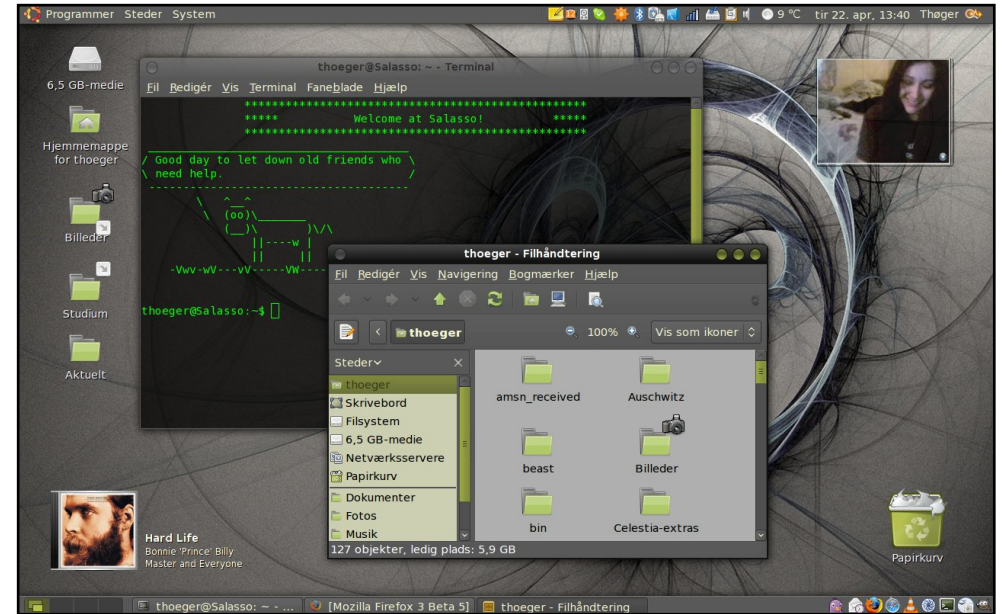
Programmer Steder System

9 °C tir 22. apr, 13:40 Thøger

6,5 GB-medie

Hjemmemappe for thoeger

Billeder

Studium

Aktuelt

thoeger@Salasso: ~ - Terminal

Fil Redigér Vis Terminal Faneblade Hjælp

********************************************
***** Welcome at Salasso! *****
********************************************

/ Good day to let down old friends who \
\ need help. /
----------------------------------------
\ ^__^
\ (oo)\_______
(__)\ )\/\
||----w |
|| ||
-Vwv-wV---vV-----VW----

thoeger@Salasso:~$

thoeger - Filhåndtering

Fil Redigér Vis Navigering Bogmærker Hjælp

thoeger

100%

Vis som ikoner

Steder

thoeger
Skrivebord
Filsystem
6,5 GB-medie
Netværksservere
Papirkurv
Dokumenter
Fotos
Musik

amsn_received

Auschwitz

beast

Billeder

bin

Celestia-extras

127 objekter, ledig plads: 5,9 GB

Hard Life
Bonnie 'Prince' Billy
Master and Everyone

Papirkurv

thoeger@Salasso: ~ - ...

[Mozilla Firefox 3 Beta 5]

thoeger - Filhåndtering